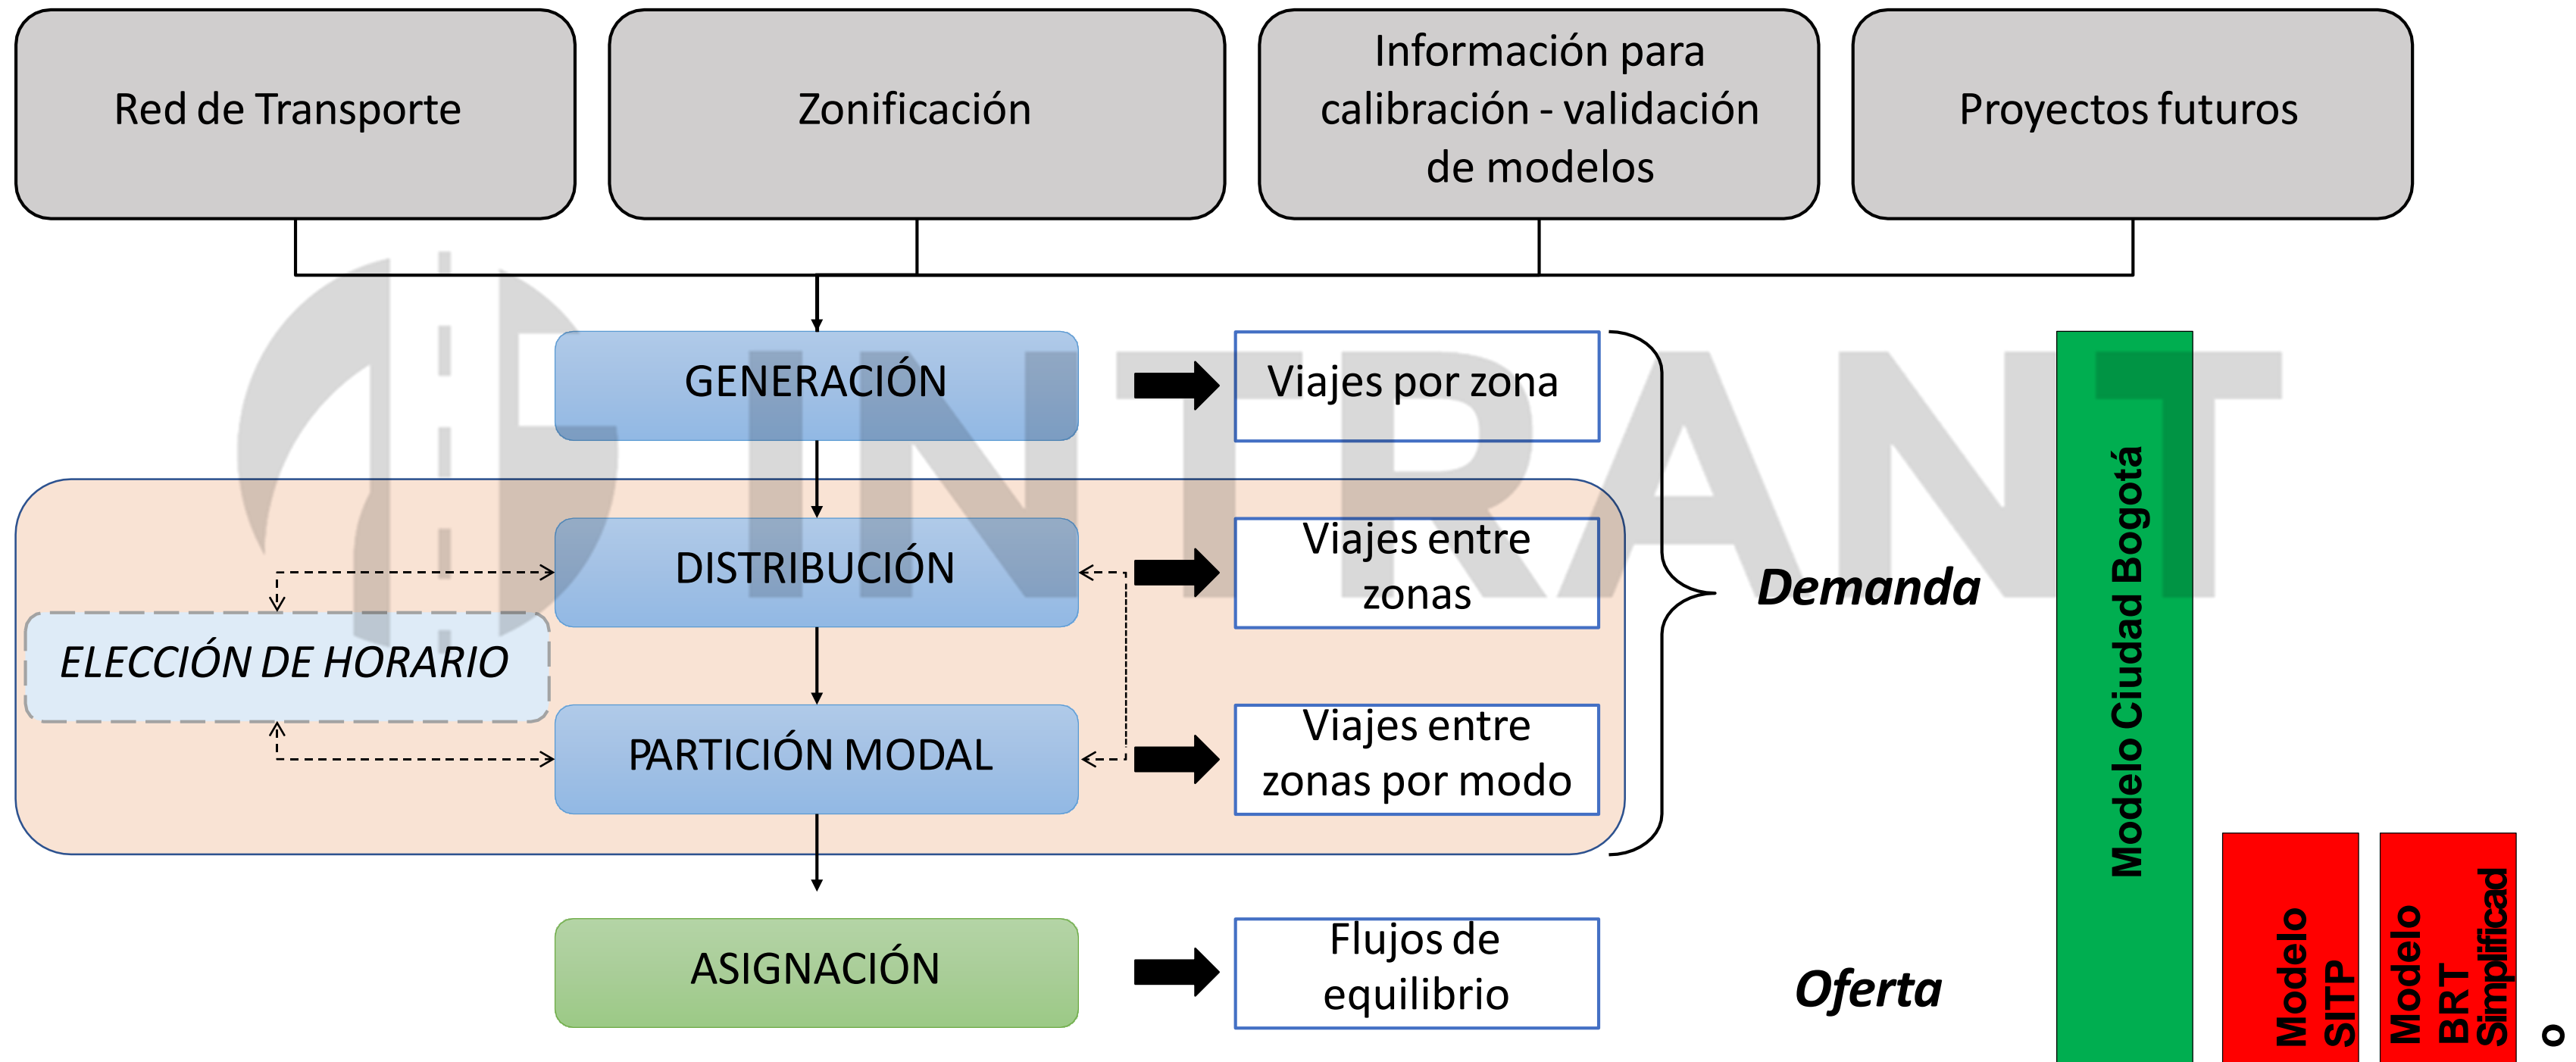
Red de Transporte

Zonificación

Información para calibración - validación de modelos

Proyectos futuros

GENERACIÓN

Viajes por zona

DISTRIBUCIÓN

Viajes entre zonas

ELECCIÓN DE HORARIO

PARTICIÓN MODAL

Viajes entre zonas por modo

Demanda

ASIGNACIÓN

Flujos de equilibrio

Oferta

Modelo Ciudad Bogotá

Modelo SITP

Modelo BRT Simplificad

o

INTRANT